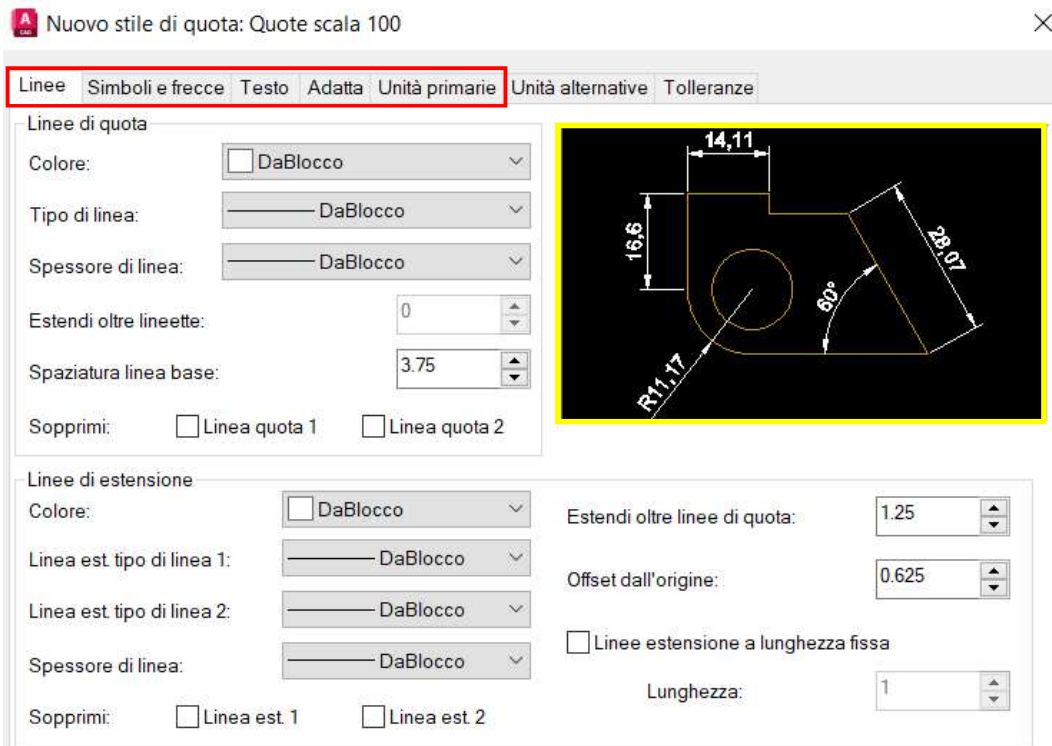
Nuovo stile di quota: Quote scala 100

×

Linee | Simboli e frecce | Testo | Adatta | Unità primarie | Unità alternative | Tolleranze

Linee di quota

Colore: DaBlocco

Tipo di linea: DaBlocco

Spessore di linea: DaBlocco

Estendi oltre lineette: 0

Spaziatura linea base: 3.75

Sopprimi: Linea quota 1 Linea quota 2

14,11

16,6

28,07

60°

R11,17

Linee di estensione

Colore: DaBlocco

Linea est. tipo di linea 1: DaBlocco

Linea est. tipo di linea 2: DaBlocco

Spessore di linea: DaBlocco

Sopprimi: Linea est. 1 Linea est. 2

Estendi oltre linee di quota: 1.25

Offset dall'origine: 0.625

Linee estensione a lunghezza fissa

Lunghezza: 1